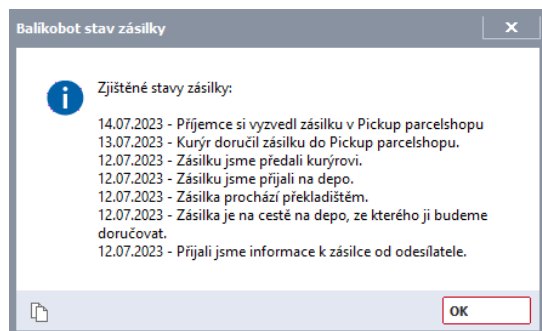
Balíkobot stav zásilky

Zjištěné stavy zásilky:

14.07.2023 - Příjemce si vyzvedl zásilku v Pickup parcelshopu
13.07.2023 - Kurýr doručil zásilku do Pickup parcelshopu.
12.07.2023 - Zásilku jsme předali kurýrovi.
12.07.2023 - Zásilku jsme přijali na depo.
12.07.2023 - Zásilka prochází překladištěm.
12.07.2023 - Zásilka je na cestě na depo, ze kterého ji budeme doručovat.
12.07.2023 - Přijali jsme informace k zásilce od odesílatele.

OK